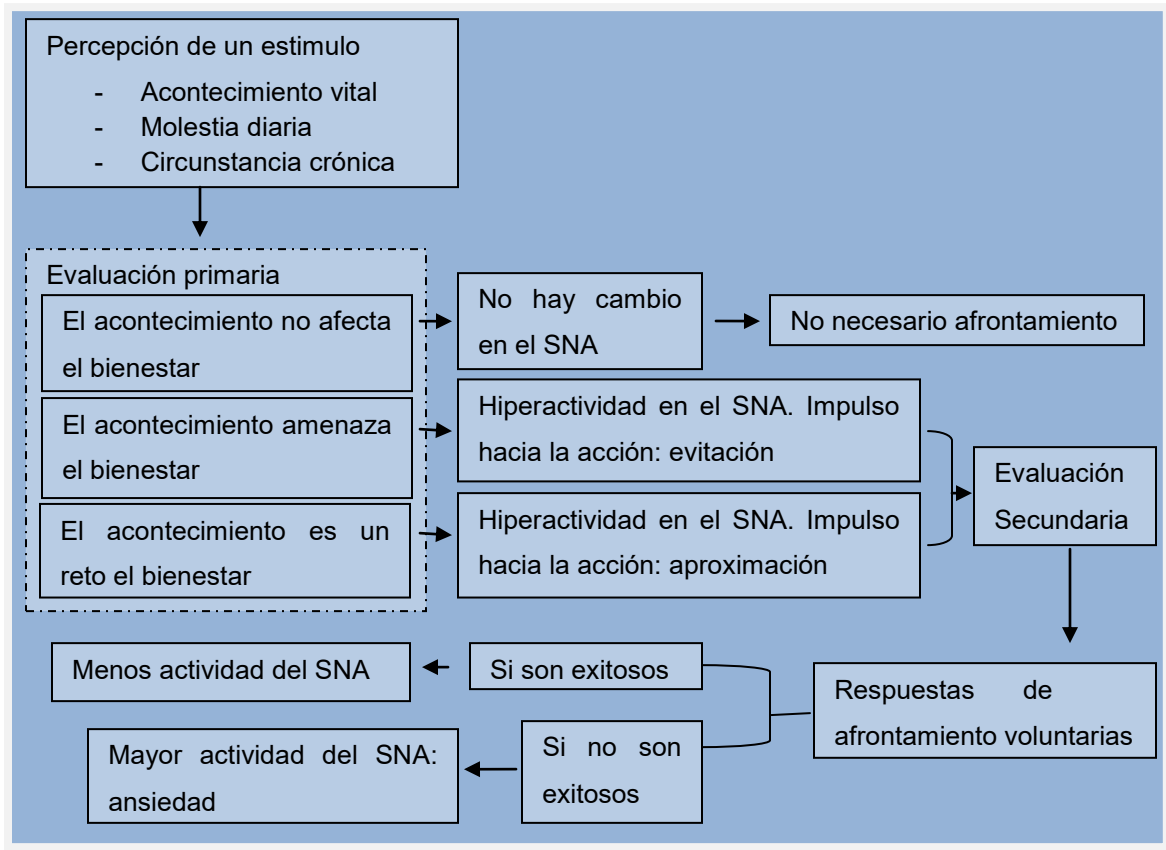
Percepción de un estimulo
- Acontecimiento vital
- Molestia diaria
- Circunstancia crónica

Evaluación primaria

El acontecimiento no afecta el bienestar

No hay cambio en el SNA

No necesario afrontamiento

El acontecimiento amenaza el bienestar

Hiperactividad en el SNA. Impulso hacia la acción: evitación

El acontecimiento es un reto el bienestar

Hiperactividad en el SNA. Impulso hacia la acción: aproximación

Evaluación Secundaria

Respuestas de afrontamiento voluntarias

Si son exitosos

Menos actividad del SNA

Si no son exitosos

Mayor actividad del SNA: ansiedad